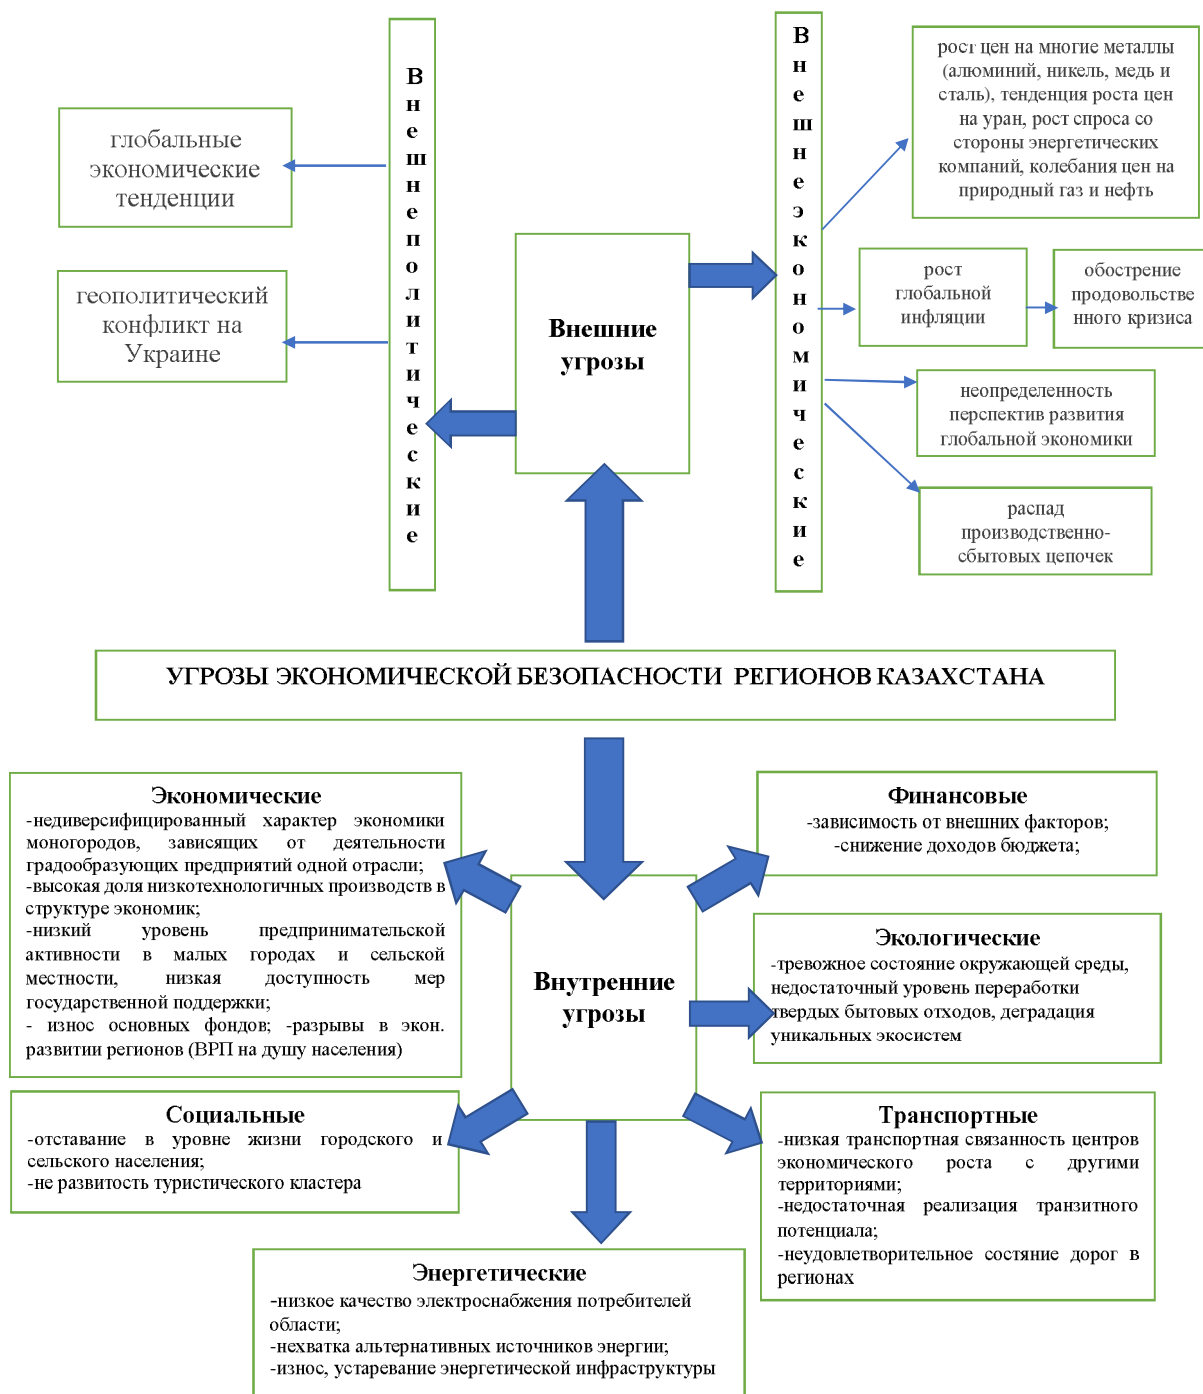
глобальные экономические тенденции

геополитический конфликт на Украине

Внешнеполитические

Внешние угрозы

Внешнеэкономические

рост цен на многие металлы (алюминий, никель, медь и сталь), тенденция роста цен на уран, рост спроса со стороны энергетических компаний, колебания цен на природный газ и нефть

рост глобальной инфляции

обострение продовольственного кризиса

неопределенность перспектив развития глобальной экономики

распад производственно-сбытовых цепочек

УГРОЗЫ ЭКОНОМИЧЕСКОЙ БЕЗОПАСНОСТИ РЕГИОНОВ КАЗАХСТАНА

Экономические
-недиверсифицированный характер экономики моногородов, зависящих от деятельности градообразующих предприятий одной отрасли;
-высокая доля низкотехнологичных производств в структуре экономик;
-низкий уровень предпринимательской активности в малых городах и сельской местности, низкая доступность мер государственной поддержки;
- износ основных фондов; -разрывы в экон. развитии регионов (ВРП на душу населения)

Финансовые
-зависимость от внешних факторов;
-снижение доходов бюджета;

Внутренние угрозы

Экологические
-тревожное состояние окружающей среды, недостаточный уровень переработки твердых бытовых отходов, деградация уникальных экосистем

Социальные
-отставание в уровне жизни городского и сельского населения;
-не развитость туристического кластера

Транспортные
-низкая транспортная связанность центров экономического роста с другими территориями;
-недостаточная реализация транзитного потенциала;
-неудовлетворительное состяние дорог в регионах

Энергетические
-низкое качество электроснабжения потребителей области;
-нехватка альтернативных источников энергии;
-износ, устаревание энергетической инфраструктуры